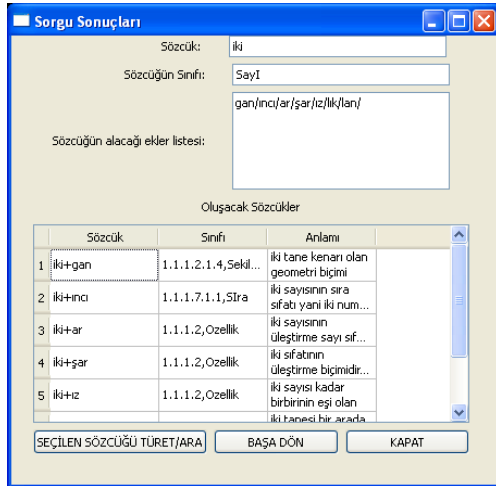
Sorgu Sonuçları

Sözcük: iki

Sözcüğün Sınıfı: SayI

Sözcüğün alacağı ekler listesi: gan/ıncı/ar/şar/ız/lık/lan/

Oluşacak Sözcükler

| | Sözcük | Sınıfı | Anlamı |
|---|---|---|---|
| 1 | iki+gan | 1.1.1.2.1.4,Sekil... | iki tane kenarı olan geometri biçimi |
| 2 | iki+ıncı | 1.1.1.7.1.1,SIra | iki sayısının sıra sıfatı yani iki num... |
| 3 | iki+ar | 1.1.1.2,Ozellik | iki sayısının üleştirme sayı sıf... |
| 4 | iki+şar | 1.1.1.2,Ozellik | iki sıfatının üleştirme biçimidir... |
| 5 | iki+ız | 1.1.1.2,Ozellik | iki sayısı kadar birbirinin eşi olan |
| | | | iki tanesi bir arada |

SEÇİLEN SÖZCÜĞÜ TÜRET/ARA BAŞA DÖN KAPAT